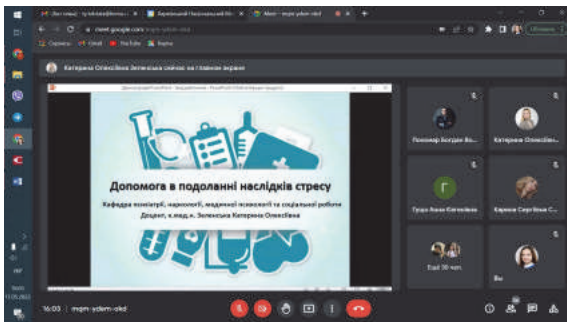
Катерина Олексіївна Зеленська зараз на головном екрані

Допомога в подоланні наслідків стресу

Кафедра психіатрії, наркології, медичної психології та соціальної роботи

Доцент, к.мед.н. Зеленська Катерина Олексіївна

Пономар Богдан Во...

Катерина Олексіївн...

Г

Гуцал Анна Євгеніївна

Карпюк Сергіївна С...

Ещё 30 чел.

Вы

16:03 | mqm-ydem-okd

meet.google.com/mqm-ydem-okd

Сервисы

Gmail

YouTube

Карты

Meet – mqm-ydem-okd

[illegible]

Обновить